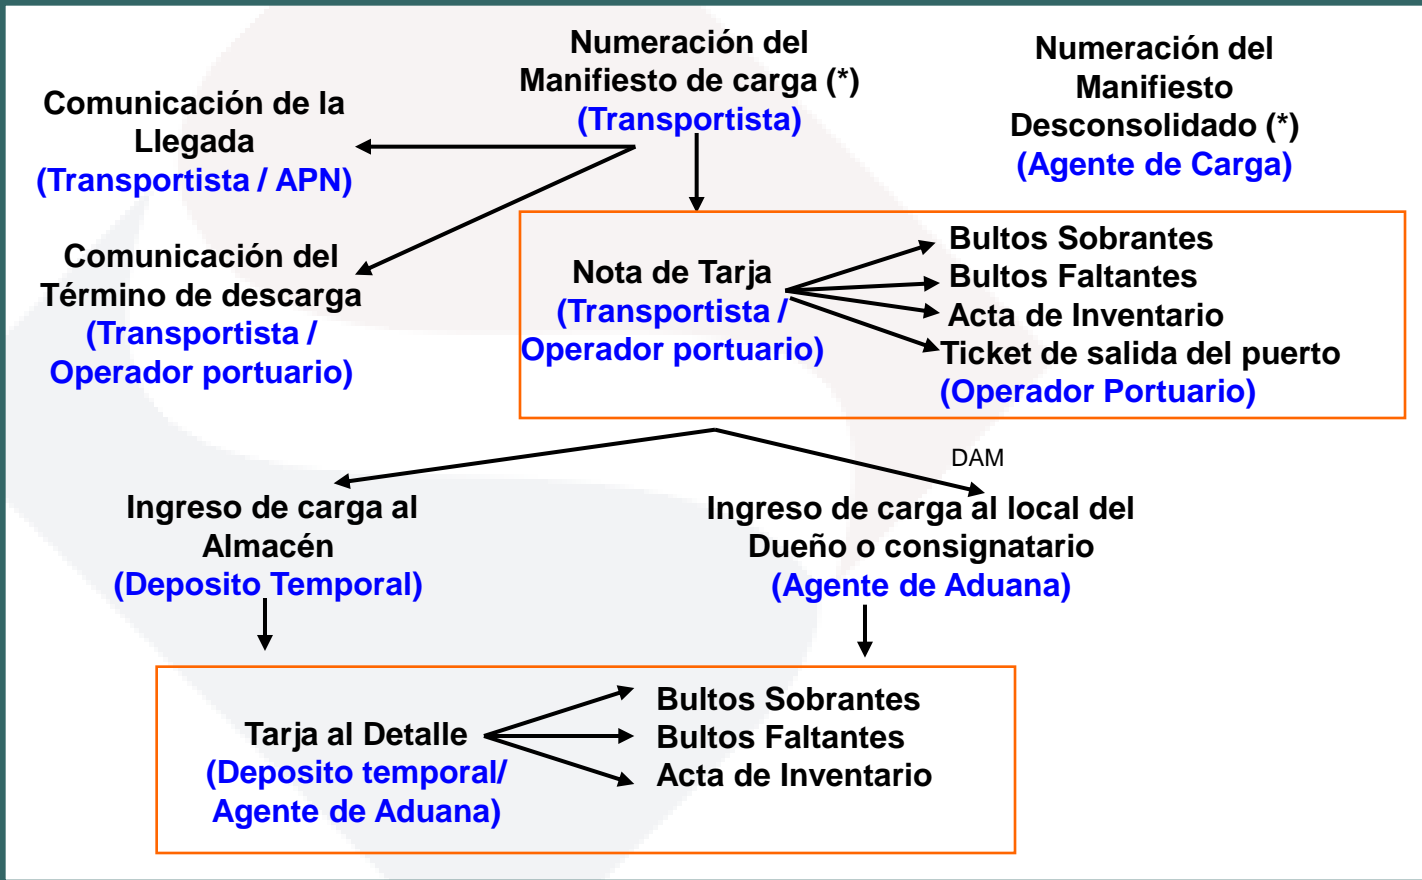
Numeración del Manifiesto de carga (*) (Transportista)

Numeración del Manifiesto Desconsolidado (*) (Agente de Carga)

Comunicación de la Llegada (Transportista / APN)

Comunicación del Término de descarga (Transportista / Operador portuario)

Nota de Tarja (Transportista / Operador portuario)

Bultos Sobrantes
Bultos Faltantes
Acta de Inventario
Ticket de salida del puerto (Operador Portuario)

DAM

Ingreso de carga al Almacén (Deposito Temporal)

Ingreso de carga al local del Dueño o consignatario (Agente de Aduana)

Tarja al Detalle (Deposito temporal/ Agente de Aduana)

Bultos Sobrantes
Bultos Faltantes
Acta de Inventario